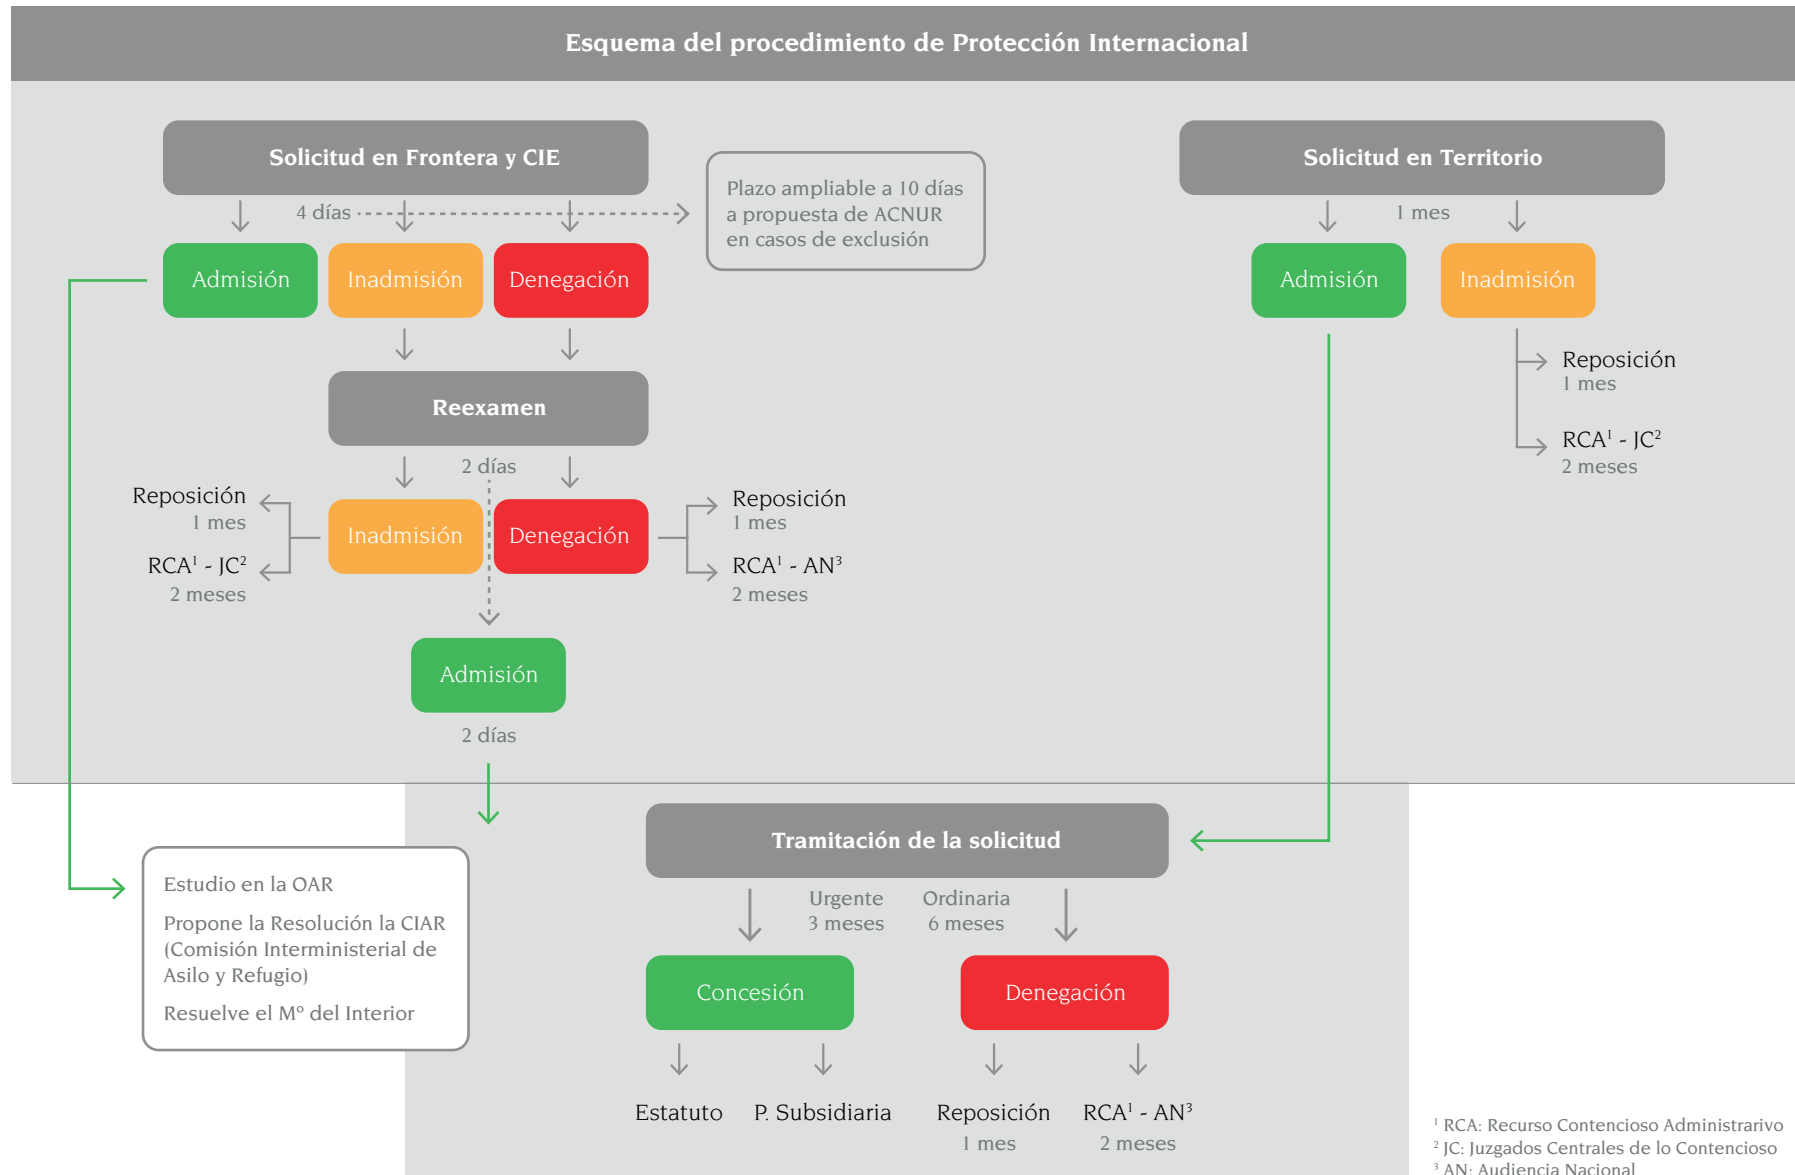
Esquema del procedimiento de Protección Internacional

Solicitud en Frontera y CIE

4 días

Plazo ampliable a 10 días a propuesta de ACNUR en casos de exclusión

Admisión

Inadmisión

Denegación

Reexamen

2 días

Reposición
1 mes

RCA$^1$ - JC$^2$
2 meses

Inadmisión

Denegación

Reposición
1 mes

RCA$^1$ - AN$^3$
2 meses

Admisión

2 días

Solicitud en Territorio

1 mes

Admisión

Inadmisión

Reposición
1 mes

RCA$^1$ - JC$^2$
2 meses

Estudio en la OAR

Propone la Resolución la CIAR (Comisión Interministerial de Asilo y Refugio)

Resuelve el M° del Interior

Tramitación de la solicitud

Urgente
3 meses

Ordinaria
6 meses

Concesión

Denegación

Estatuto

P. Subsidiaria

Reposición
1 mes

RCA$^1$ - AN$^3$
2 meses

$^1$ RCA: Recurso Contencioso Administrarivo
$^2$ JC: Juzgados Centrales de lo Contencioso
$^3$ AN: Audiencia Nacional